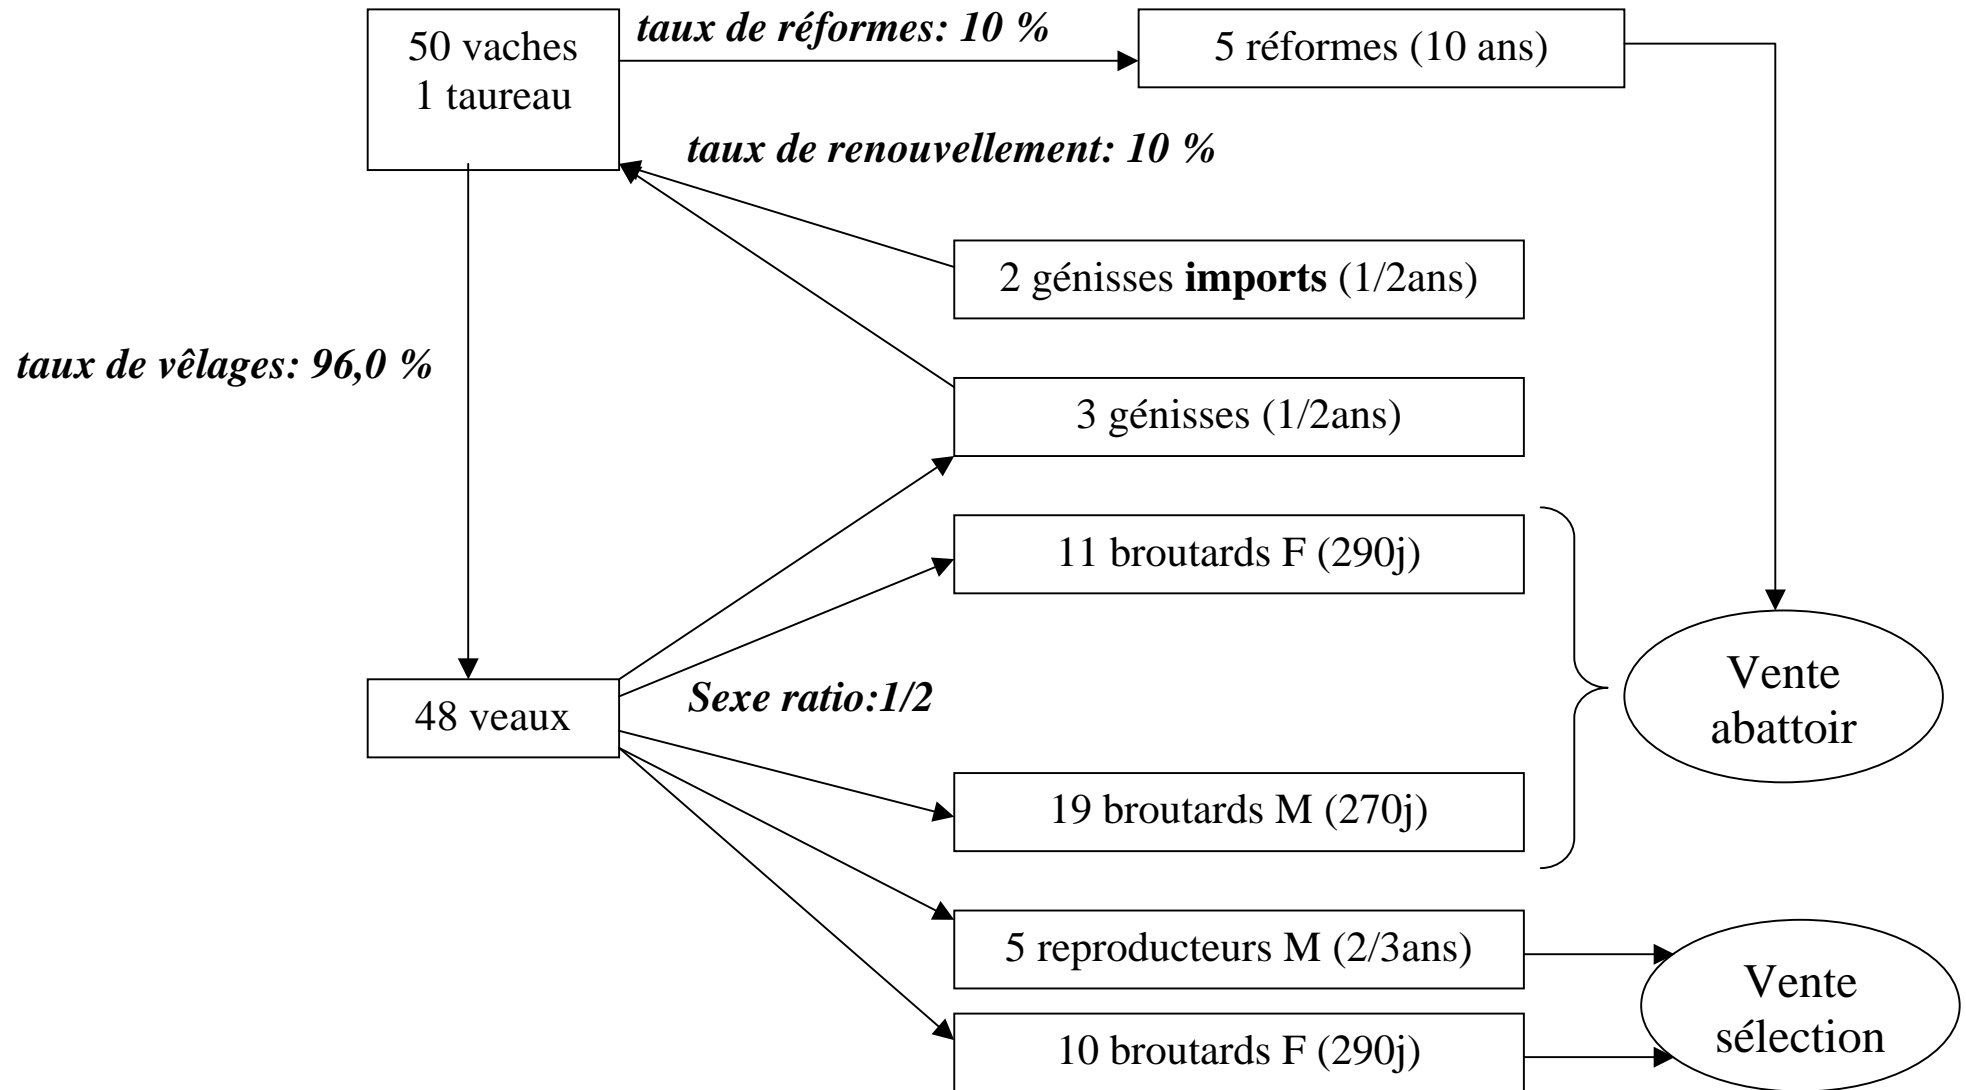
50 vaches
1 taureau

taux de réformes: 10 %

5 réformes (10 ans)

taux de renouvellement: 10 %

2 génisses **imports** (1/2ans)

taux de vêlages: 96,0 %

3 génisses (1/2ans)

11 broutards F (290j)

48 veaux

Sexe ratio:1/2

19 broutards M (270j)

Vente abattoir

5 reproducteurs M (2/3ans)

10 broutards F (290j)

Vente sélection